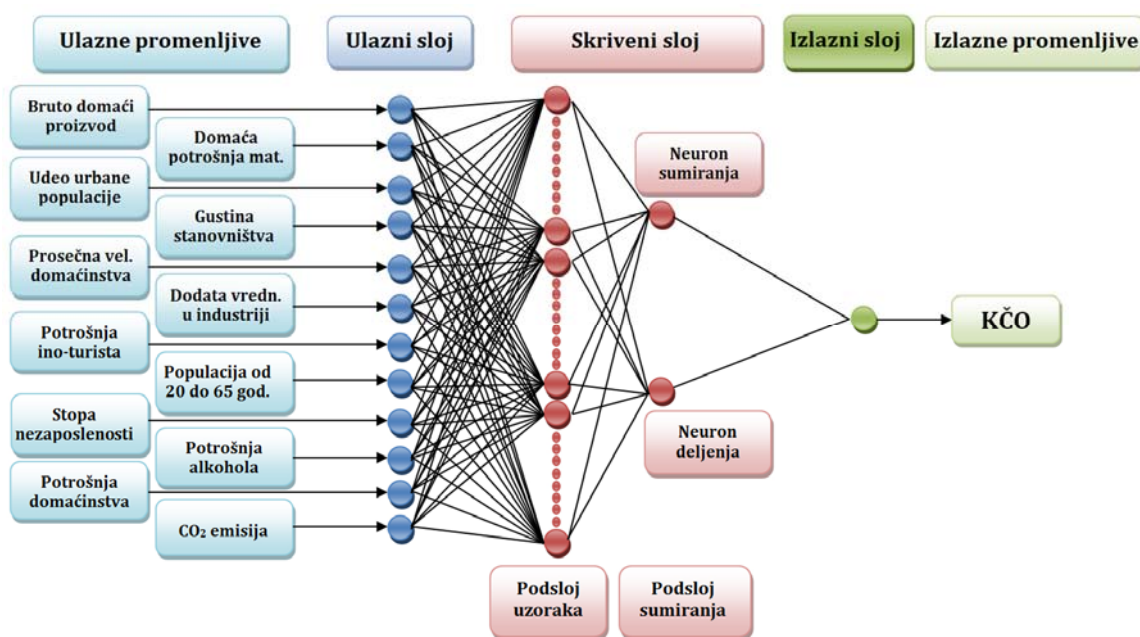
Ulazne promenljive

Ulazni sloj

Skriveni sloj

Izlazni sloj

Izlazne promenljive

Bruto domaći proizvod

Domaća potrošnja mat.

Udeo urbane populacije

Gustina stanovništva

Prosečna vel. domaćinstva

Dodata vredn. u industriji

Potrošnja ino-turista

Populacija od 20 do 65 god.

Stopa nezaposlenosti

Potrošnja alkohola

Potrošnja domaćinstva

$CO_2$ emisija

Neuron sumiranja

Neuron deljenja

KČO

Podsloj uzoraka

Podsloj sumiranja